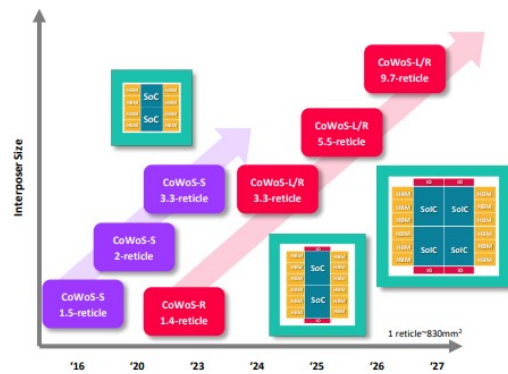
Interposer Size

CoWoS-L/R
9.7-reticle

CoWoS-L/R
5.5-reticle

CoWoS-L/R
3.3-reticle

CoWoS-S
3.3-reticle

CoWoS-S
2-reticle

CoWoS-S
1.5-reticle

CoWoS-R
1.4-reticle

HBM HBM HBM HBM SoC SoC HBM HBM HBM HBM

HBM HBM HBM HBM HBM HBM SoC SoC HBM HBM HBM HBM HBM HBM

IO IO HBM HBM HBM HBM HBM HBM SoIC SoIC SoIC SoIC HBM HBM HBM HBM HBM HBM IO IO

1 reticle~830mm²

'16 '20 '23 '24 '25 '26 '27